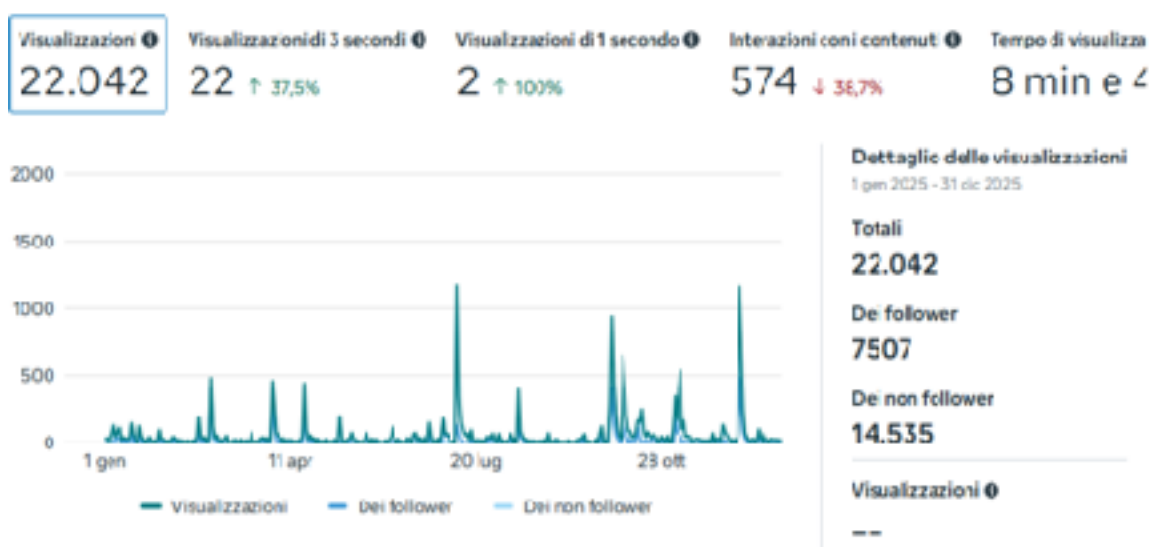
Visualizzazioni ⓘ
22.042

Visualizzazioni di 3 secondi ⓘ
22 ↑ 37,5%

Visualizzazioni di 1 secondo ⓘ
2 ↑ 100%

Interazioni con i contenuti ⓘ
574 ↓ 38,7%

Tempo di visualizza
8 min e 4

2000
1500
1000
500
0
1 gen
11 apr
20 lug
28 ott

Visualizzazioni
Dei follower
Dei non follower

Dettaglio delle visualizzazioni
1 gen 2025 - 31 dic 2025

Totali
22.042

Dei follower
7507

Dei non follower
14.535

Visualizzazioni ⓘ
--